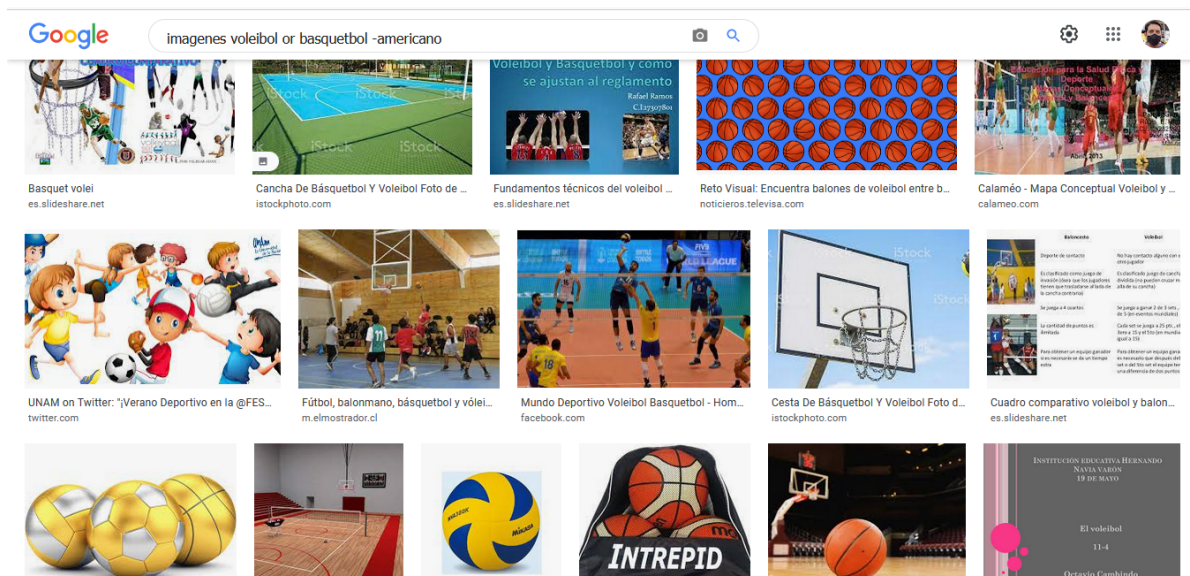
Google

imagenes voleibol or basquetbol -americano

Voleibol y Basquetbol y como se ajustan al reglamento
Rafael Ramos

Basquet volei
es.slideshare.net

Cancha De Básquetbol Y Voleibol Foto de ...
istockphoto.com

Fundamentos técnicos del voleibol ...
es.slideshare.net

Reto Visual: Encuentra balones de voleibol entre b...
noticieros.televisa.com

Calaméo - Mapa Conceptual Voleibol y ...
calameo.com

UNAM on Twitter: "¡Verano Deportivo en la @FES...
twitter.com

Fútbol, balonmano, básquetbol y vólei...
m.elmostrador.cl

Mundo Deportivo Voleibol Basquetbol - Hom...
facebook.com

Cesta De Básquetbol Y Voleibol Foto d...
istockphoto.com

Cuadro comparativo voleibol y balon...
es.slideshare.net

INTREPID

Institución educativa Hernando Navia Varón
19 de mayo

El voleibol
11-4